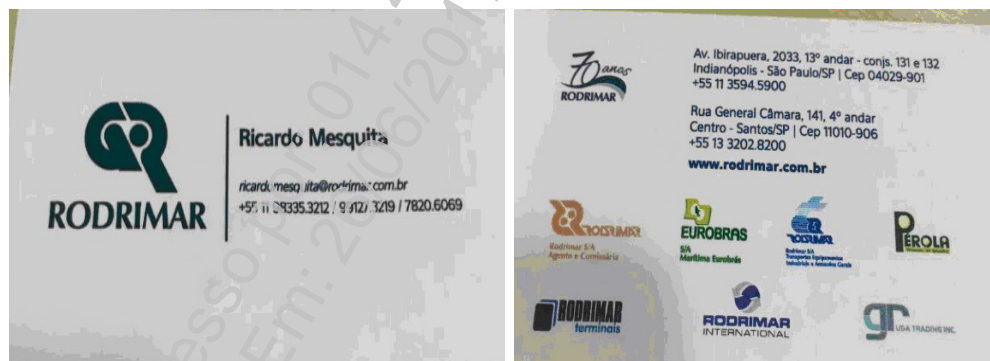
RODRIMAR

Ricardo Mesquita

ricardo.mesquita@rodrimar.com.br
+55 11 99335.3212 / 9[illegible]12.3219 / 7820.6069

70 anos
RODRIMAR

Av. Ibirapuera, 2033, 13º andar - conjs. 131 e 132
Indianópolis - São Paulo/SP | Cep 04029-901
+55 11 3594.5900

Rua General Câmara, 141, 4º andar
Centro - Santos/SP | Cep 11010-906
+55 13 3202.8200

www.rodrimar.com.br

RODRIMAR
Rodrimar S/A
Agente e Comissária

EUROBRAS
S/A
Marítima Eurobrás

RODRIMAR
Rodrimar S/A
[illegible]

PEROLA

RODRIMAR
terminais

RODRIMAR
INTERNATIONAL

gr
USA TRADING INC.

esso por 014. Em: 20/06/20